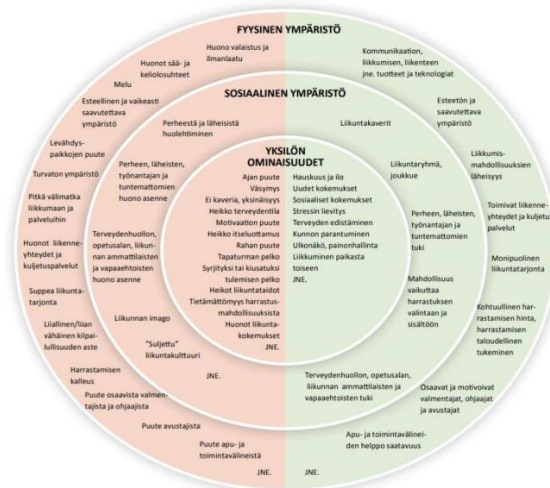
FYYSINEN YMPÄRISTÖ

Huono valaistus ja ilmanlaatu

Huonot sää- ja keliolosuhteet

Melu

Esteellinen ja vaikeasti saavutettava ympäristö

Levähdyspaikkojen puute

Turvaton ympäristö

Pitkä välimatka liikkumaan ja palveluihin

Huonot liikenneyhteydet ja kuljetuspalvelut

Suppea liikuntatarjonta

Liiallinen/liian vähäinen kilpailullisuuden aste

Harrastamisen kalleus

Puute osaavista valmentajista ja ohjaajista

Puute avustajista

Puute apu- ja toimintavälineistä

JNE.

Kommunikaation, liikkumisen, liikenteen jne. tuotteet ja teknologiat

Esteetön ja saavutettava ympäristö

Liikkumismahdollisuuksien läheisyys

Toimivat liikenneyhteydet ja kuljetuspalvelut

Monipuolinen liikuntatarjonta

Kohtuullinen harrastamisen hinta, harrastamisen taloudellinen tukeminen

Osaavat ja motivoivat valmentajat, ohjaajat ja avustajat

Apu- ja toimintavälineiden helppo saatavuus

JNE.

SOSIAALINEN YMPÄRISTÖ

Perheestä ja läheisistä huolehtiminen

Perheen, läheisten, työnantajan ja tuntemattomien huono asenne

Terveydenhuollon, opetusalan, liikunnan ammattilaisten ja vapaaehtoisten huono asenne

Liikunnan imago

"Suljettu" liikuntakulttuuri

JNE.

Liikuntakaverit

Liikuntaryhmä, joukkue

Perheen, läheisten, työnantajan ja tuntemattomien tuki

Mahdollisuus vaikuttaa harrastuksen valintaan ja sisältöön

Terveydenhuollon, opetusalan, liikunnan ammattilaisten ja vapaaehtoisten tuki

YKSILÖN OMINAISUUDET

Ajan puute
Väsymys
Ei kaveria, yksinäisyys
Heikko terveydentila
Motivaation puute
Heikko itseluottamus
Rahan puute
Tapaturman pelko
Syrjityksi tai kiusatuksi tulemisen pelko
Heikot liikuntataidot
Tietämättömyys harrastusmahdollisuuksista
Huonot liikuntakokemukset
JNE.

Hauskuus ja ilo
Uudet kokemukset
Sosiaaliset kokemukset
Stressin lievitys
Terveyden edistäminen
Kunnon parantuminen
Ulkonäkö, painonhallinta
Liikkuminen paikasta toiseen
JNE.